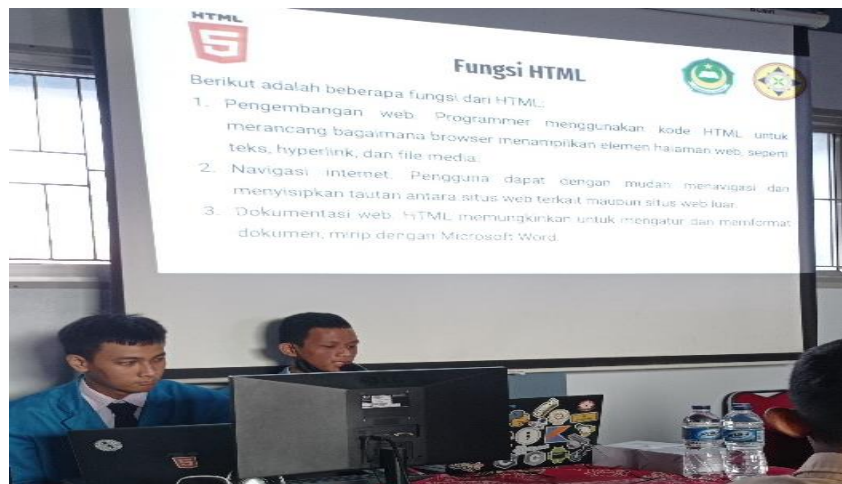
HTML
5

Fungsi HTML

Berikut adalah beberapa fungsi dari HTML:

1. Pengembangan web. Programmer menggunakan kode HTML untuk merancang bagaimana browser menampilkan elemen halaman web, seperti teks, hyperlink, dan file media.
2. Navigasi internet. Pengguna dapat dengan mudah menavigasi dan menyisipkan tautan antara situs web terkait maupun situs web luar.
3. Dokumentasi web. HTML memungkinkan untuk mengatur dan memformat dokumen, mirip dengan Microsoft Word.